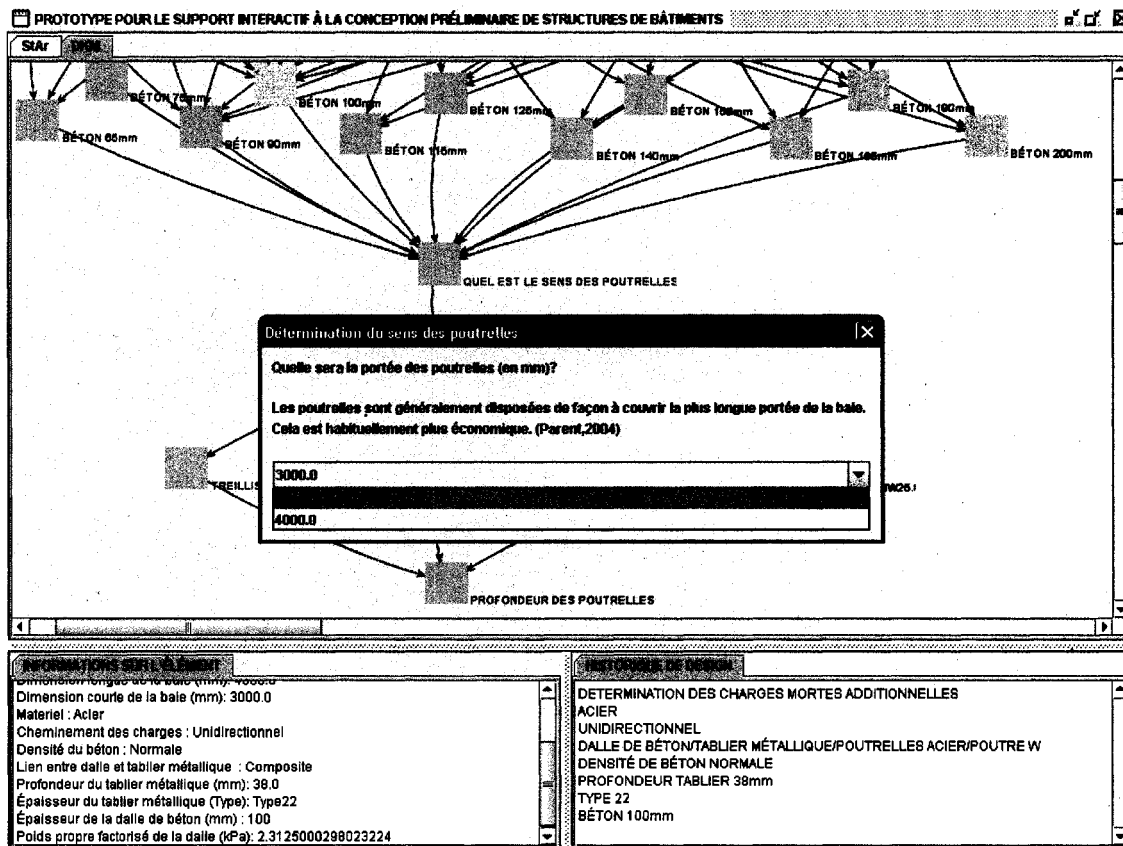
PROTOTYPE POUR LE SUPPORT INTERACTIF À LA CONCEPTION PRÉLIMINAIRE DE STRUCTURES DE BÂTIMENTS

StAr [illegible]

BÉTON 65mm
BÉTON 75mm
BÉTON 90mm
BÉTON 100mm
BÉTON 115mm
BÉTON 125mm
BÉTON 140mm
BÉTON 150mm
BÉTON 165mm
BÉTON 190mm
BÉTON 200mm

QUEL EST LE SENS DES POUTRELLES

Détermination du sens des poutrelles

Quelle sera la portée des poutrelles (en mm)?

Les poutrelles sont généralement disposées de façon à couvrir la plus longue portée de la baie. Cela est habituellement plus économique. (Parent,2004)

3000.0

4000.0

TREILLIS

W25.I

PROFONDEUR DES POUTRELLES

INFORMATIONS SUR L'ÉLÉMENT

Dimension longue de la baie (mm): 4000.0
Dimension courte de la baie (mm): 3000.0
Materiel : Acier
Cheminement des charges : Unidirectionnel
Densité du béton : Normale
Lien entre dalle et tablier métallique : Composite
Profondeur du tablier métallique (mm): 38.0
Épaisseur du tablier métallique (Type): Type22
Épaisseur de la dalle de béton (mm) : 100
Poids propre factorisé de la dalle (kPa): 2.3125000298023224

HISTORIQUE DE DESIGN

DETERMINATION DES CHARGES MORTES ADDITIONNELLES
ACIER
UNIDIRECTIONNEL
DALLE DE BÉTON/TABLIER MÉTALLIQUE/POUTRELLES ACIER/POUTRE W
DENSITÉ DE BÉTON NORMALE
PROFONDEUR TABLIER 38mm
TYPE 22
BÉTON 100mm